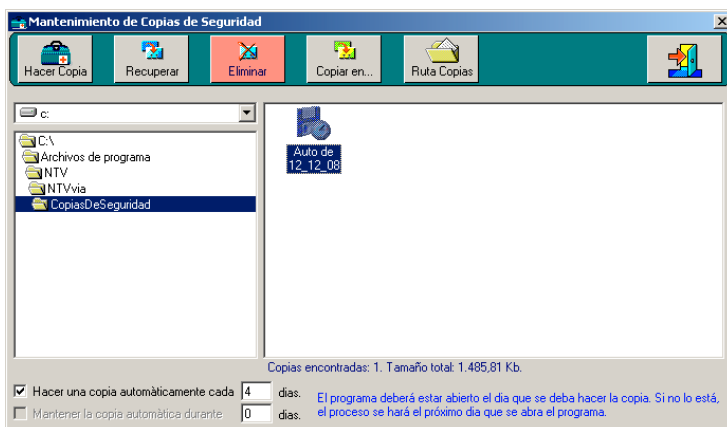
Mantenimiento de Copias de Seguridad

Hacer Copia

Recuperar

Eliminar

Copiar en...

Ruta Copias

c:

C:\

Archivos de programa

NTV

NTVvia

CopiasDeSeguridad

Auto de 12_12_08

Copias encontradas: 1. Tamaño total: 1.485,81 Kb.

Hacer una copia automàticamente cada 4 dias.

Mantener la copia automàtica durante 0 dias.

El programa deberá estar abierto el dia que se deba hacer la copia. Si no lo está, el proceso se hará el próximo dia que se abra el programa.